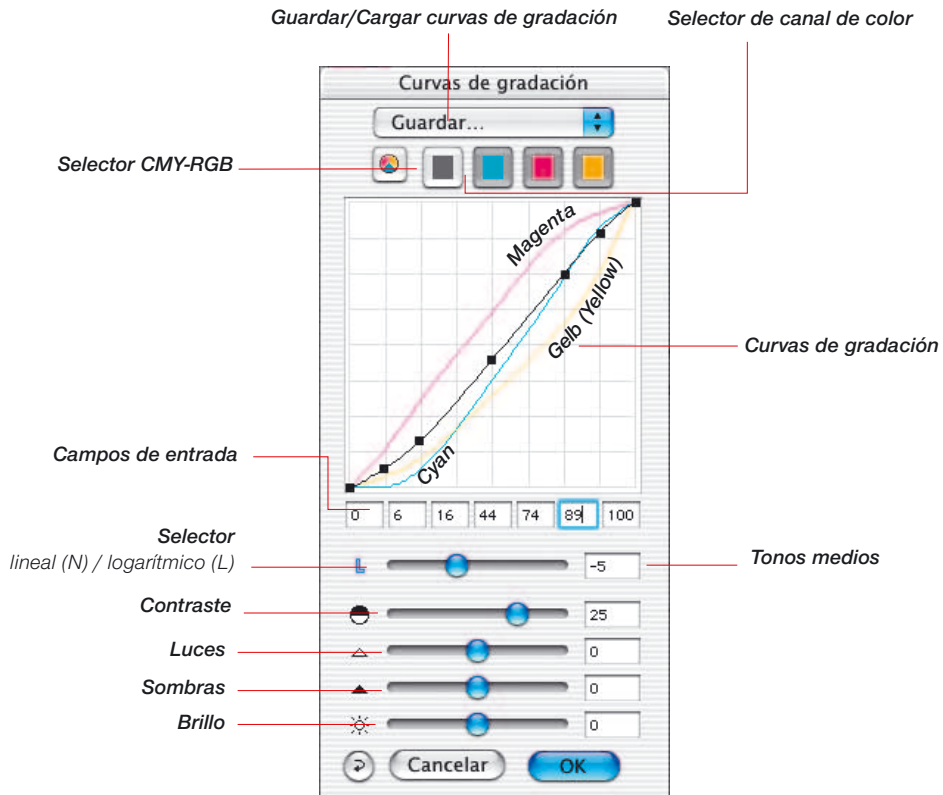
Guardar/Cargar curvas de gradación

Selector de canal de color

Curvas de gradación

Guardar...

Selector CMY-RGB

Magenta

Gelb (Yellow)

Curvas de gradación

Cyan

Campos de entrada

| 0 | 6 | 16 | 44 | 74 | 89 | 100 |
|---|---|---|---|---|---|---|

Selector
lineal (N) / logarítmico (L)

L

-5

Tonos medios

Contraste

25

Luces

0

Sombras

0

Brillo

0

Cancelar

OK